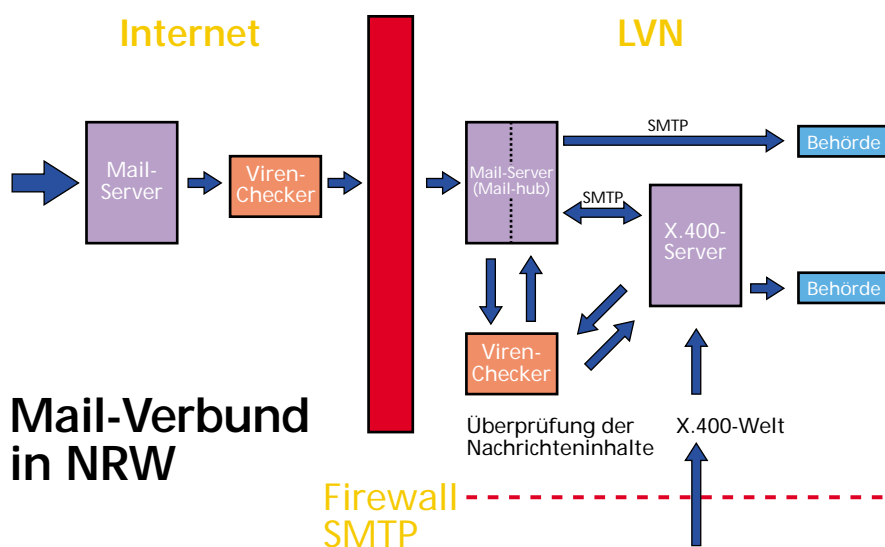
Internet

LVN

Mail-Server

Viren-Checker

Mail-Server (Mail-hub)

SMTP

Behörde

SMTP

X.400-Server

Behörde

Viren-Checker

Überprüfung der Nachrichteninhalte

X.400-Welt

Mail-Verbund in NRW

Firewall SMTP